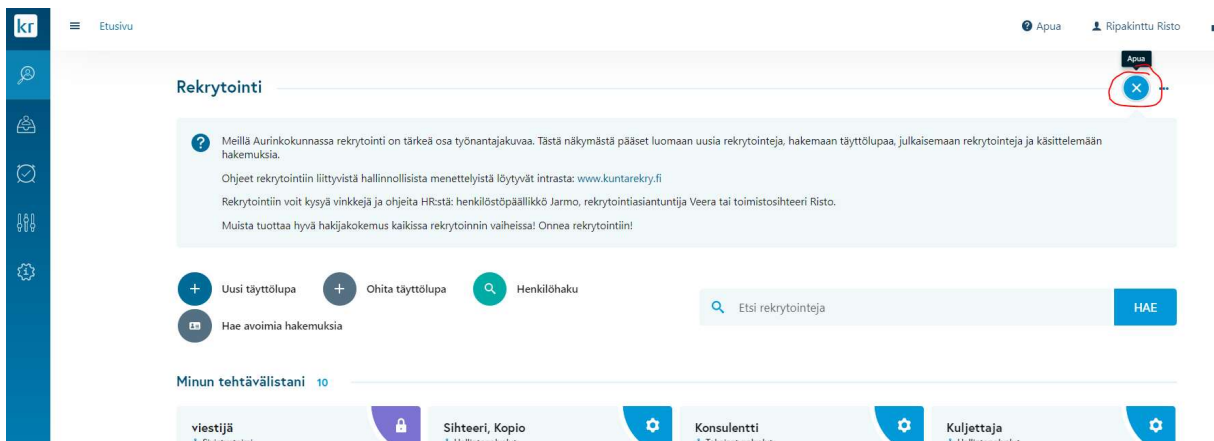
kr

Etusivu

Apua

Ripakinttu Risto

Apua

Rekrytointi

Meillä Aurinkokunnassa rekrytointi on tärkeä osa työnantajakuvaa. Tästä näkymästä pääset luomaan uusia rekrytointeja, hakemaan täyttölupaa, julkaisemaan rekrytointeja ja käsittelemään hakemuksia.

Ohjeet rekrytointiin liittyvistä hallinnollisista menettelyistä löytyvät intrasta: www.kuntarekry.fi

Rekrytointiin voit kysyä vinkkejä ja ohjeita HR:stä: henkilöstöpäällikkö Jarmo, rekrytointiasiantuntija Veera tai toimistosihteeri Risto.

Muista tuottaa hyvä hakijakokemus kaikissa rekrytoinnin vaiheissa! Onnea rekrytointiin!

Uusi täyttölupa

Ohita täyttölupa

Henkilöhaku

Hae avoimia hakemuksia

Etsi rekrytointeja

HAE

Minun tehtävälistani 10

viestijä

Sihteeri, Kopio

Konsulentti

Kuljettaja